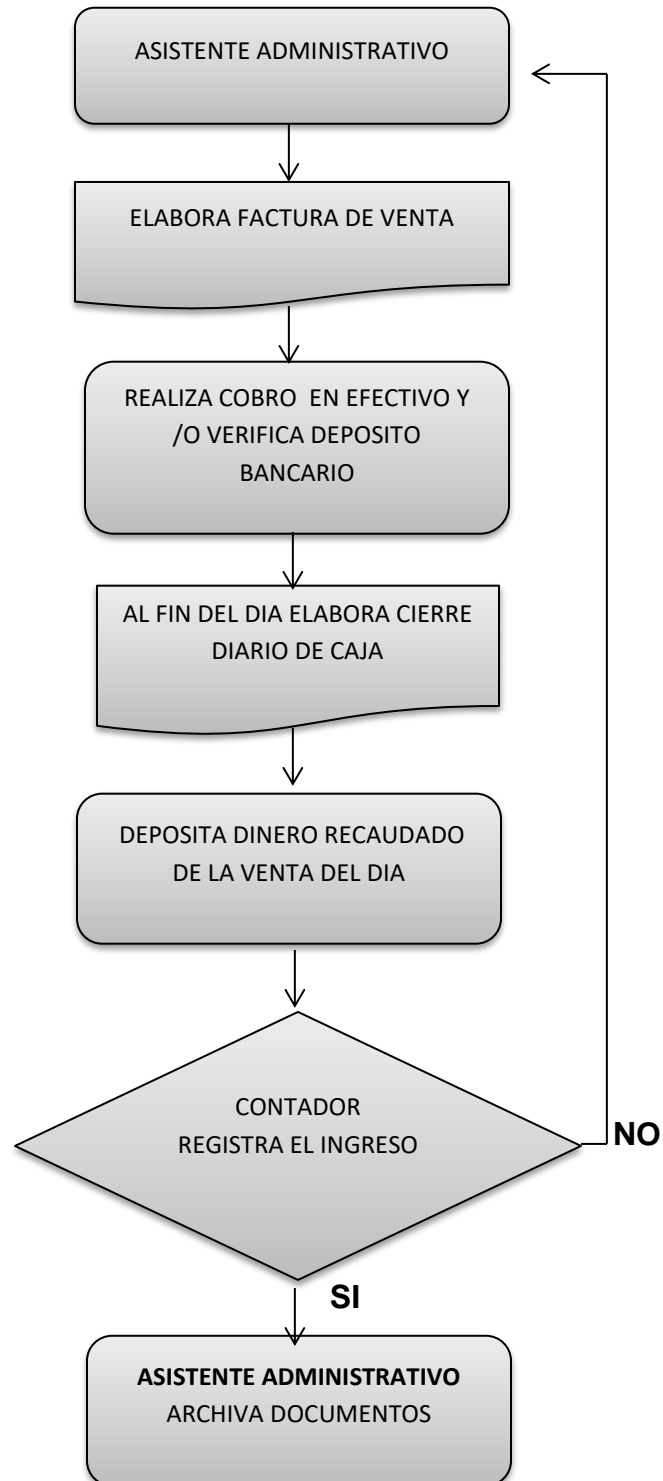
ASISTENTE ADMINISTRATIVO

ELABORA FACTURA DE VENTA

REALIZA COBRO EN EFECTIVO Y /O VERIFICA DEPOSITO BANCARIO

AL FIN DEL DIA ELABORA CIERRE DIARIO DE CAJA

DEPOSITA DINERO RECAUDADO DE LA VENTA DEL DIA

CONTADOR
REGISTRA EL INGRESO

NO

SI

ASISTENTE ADMINISTRATIVO
ARCHIVA DOCUMENTOS